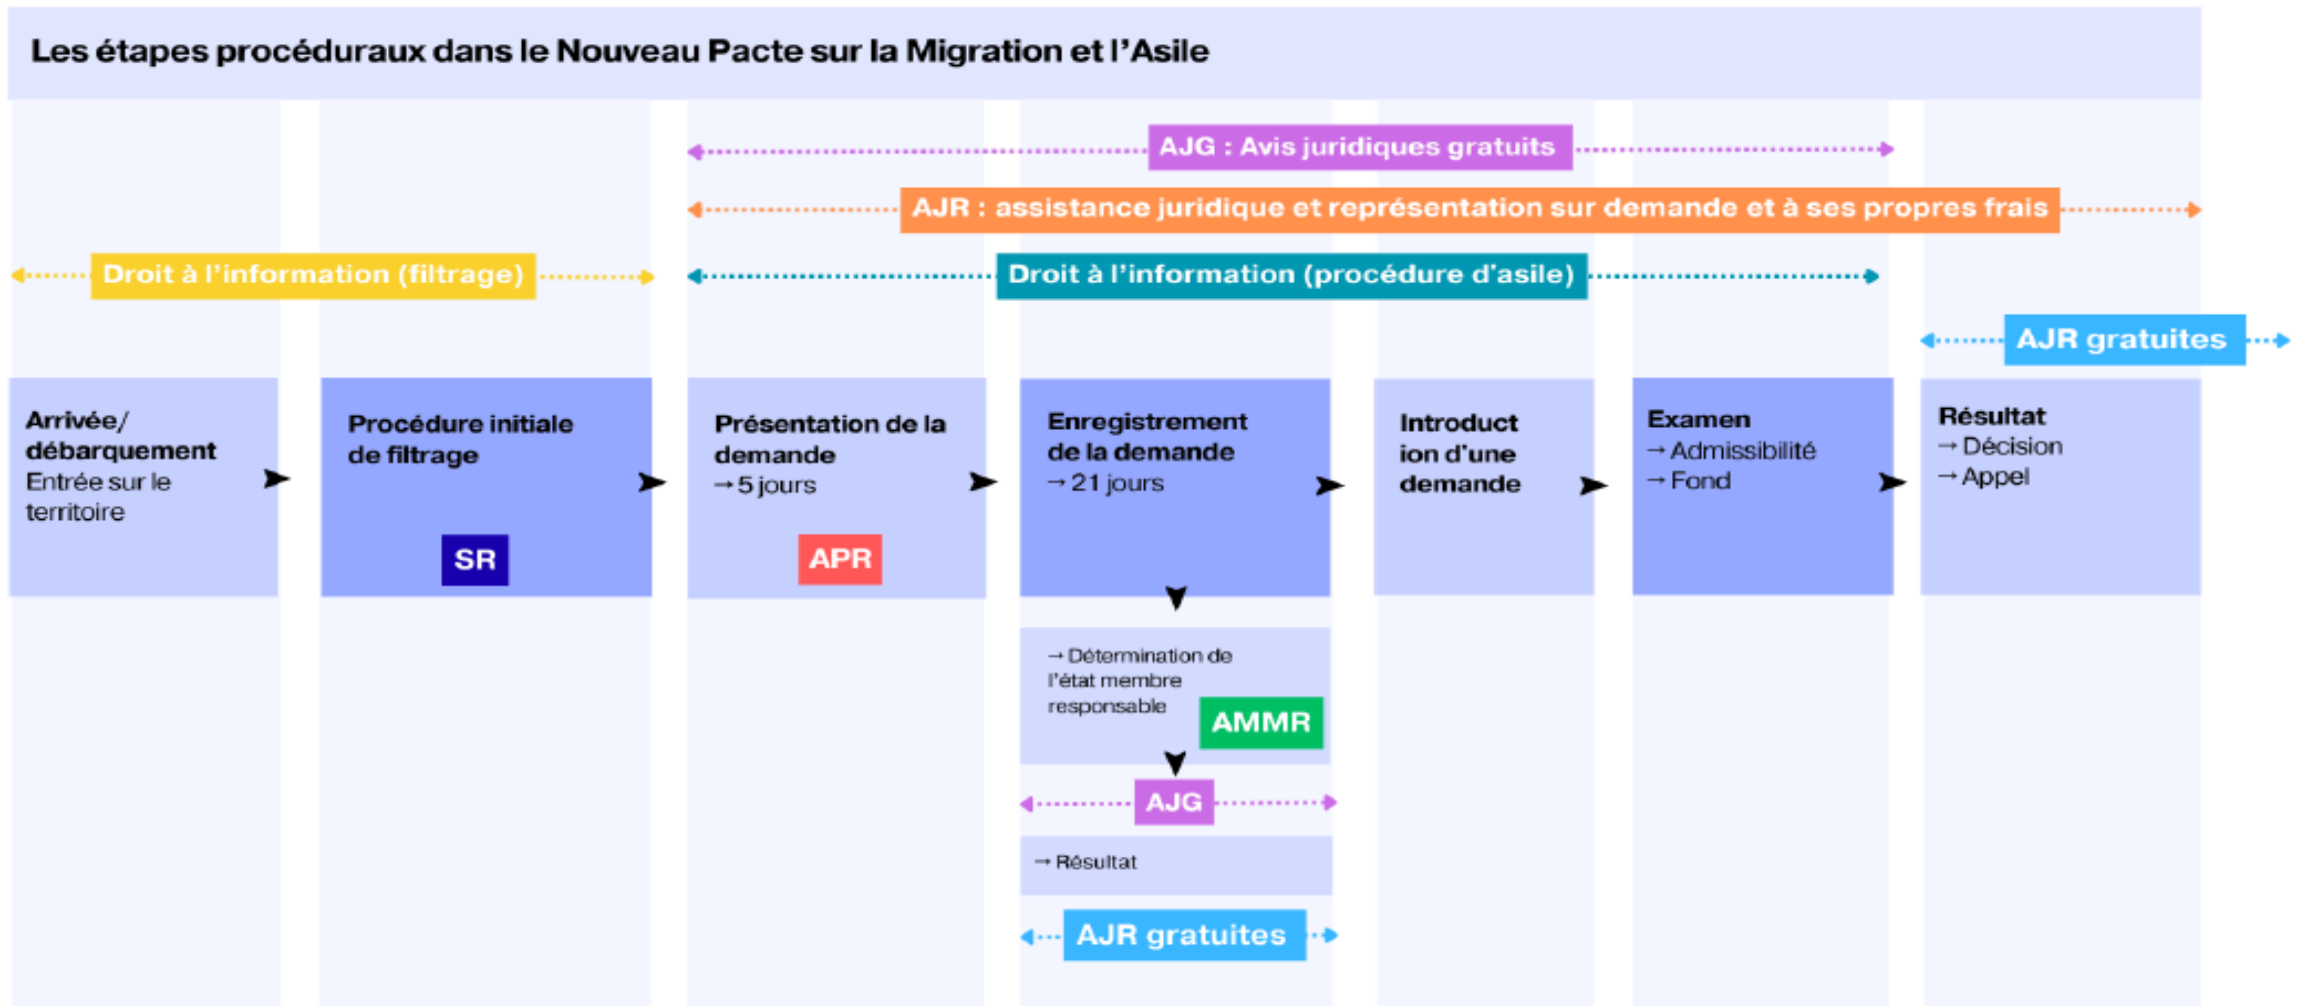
Les étapes procéduraux dans le Nouveau Pacte sur la Migration et l'Asile

AJG : Avis juridiques gratuits

AJR : assistance juridique et représentation sur demande et à ses propres frais

Droit à l'information (filtrage)

Droit à l'information (procédure d'asile)

AJR gratuites

Arrivée/ débarquement
Entrée sur le territoire

Procédure initiale de filtrage
SR

Présentation de la demande
→ 5 jours
APR

Enregistrement de la demande
→ 21 jours

Introduct ion d'une demande

Examen
→ Admissibilité
→ Fond

Résultat
→ Décision
→ Appel

→ Détermination de l'état membre responsable
AMMR

AJG

→ Résultat

AJR gratuites